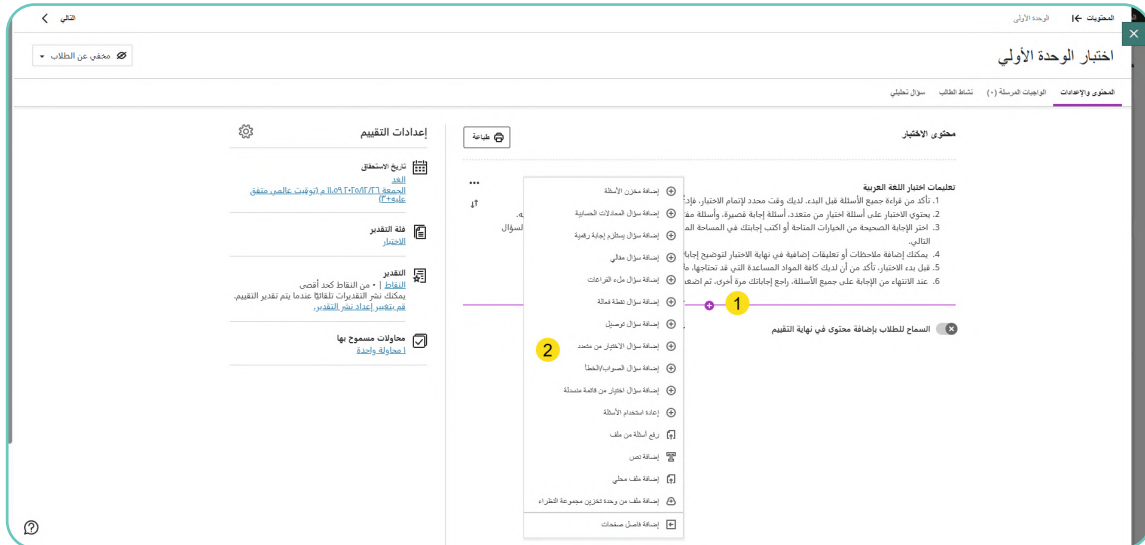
المحتويات
الوحدة الأولى
التالي

اختبار الوحدة الأولى
مخفي عن الطلاب

المحتوى والإعدادات
الواجبات المرسلة (٠)
نشاط الطالب
سؤال تحليلي

محتوى الاختبار
طباعة

تعليمات اختبار اللغة العربية
1. تأكد من قراءة جميع الأسئلة قبل البدء. لديك وقت محدد لإتمام الاختبار، فإذا
2. يحتوي الاختبار على أسئلة اختيار من متعدد، أسئلة إجابة قصيرة، وأسئلة مقا
3. اختر الإجابة الصحيحة من الخيارات المتاحة أو اكتب إجابتك في المساحة الم التالي.
4. يمكنك إضافة ملاحظات أو تعليقات إضافية في نهاية الاختبار لتوضيح إجاب
5. قبل بدء الاختبار، تأكد من أن لديك كافة المواد المساعدة التي قد تحتاجها، م
6. عند الانتهاء من الإجابة على جميع الأسئلة، راجع إجاباتك مرة أخرى، ثم اضغ

1

السماح للطلاب بإضافة محتوى في نهاية التقييم

إضافة مخزن الأسئلة
إضافة سؤال المعادلات الحسابية
إضافة سؤال يستلزم إجابة رقمية
إضافة سؤال مقالي
إضافة سؤال ملء الفراغات
إضافة سؤال نقطة فعالة
إضافة سؤال توصيل
إضافة سؤال الاختيار من متعدد
إضافة سؤال الصواب/الخطأ
إضافة سؤال اختيار من قائمة منسدلة
إعادة استخدام الأسئلة
رفع أسئلة من ملف
إضافة نص
إضافة ملف محلي
إضافة ملف من وحدة تخزين مجموعة النظراء
إضافة فاصل صفحات

2

إعدادات التقييم
تاريخ الاستحقاق
الغد
الجمعة ٢٠٢٥/١٢/٢٦ ١١:٥٩ م (توقيت عالمي منسق عليه+٣)

فئة التقدير
الاختبار

التقدير
النقاط | ٠ من النقاط كحد أقصى
يمكنك نشر التقديرات تلقائيًا عندما يتم تقدير التقييم.
قم بتغيير إعداد نشر التقدير.

محاولات مسموح بها
١ محاولة واحدة